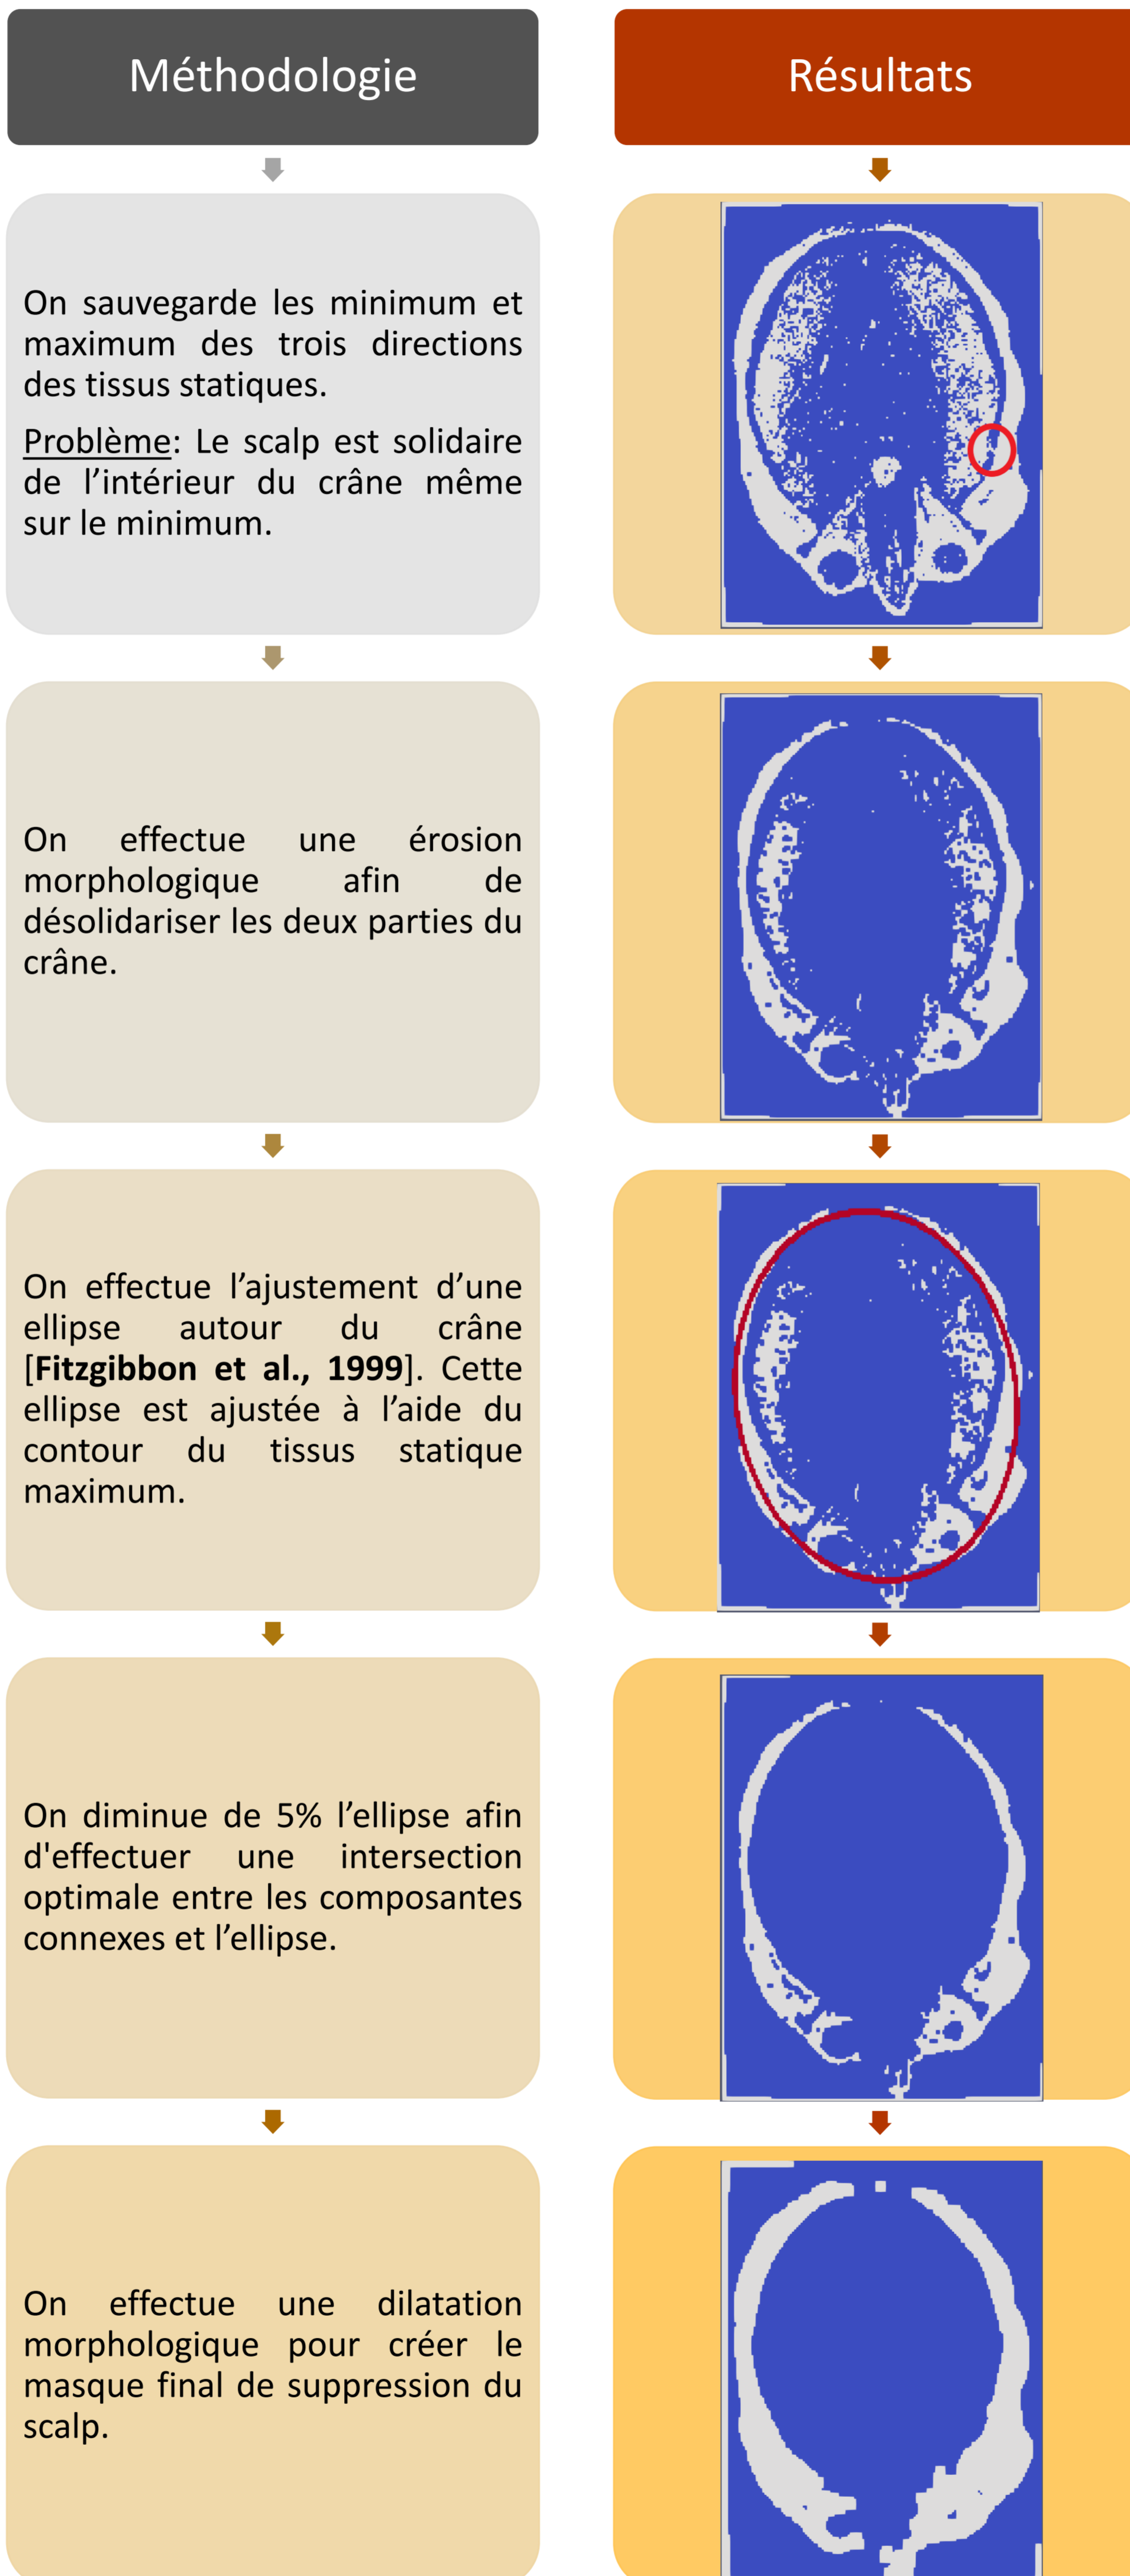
Méthodologie

Résultats

On sauvegarde les minimum et maximum des trois directions des tissus statiques.

Problème: Le scalp est solidaire de l'intérieur du crâne même sur le minimum.

On effectue une érosion morphologique afin de désolidariser les deux parties du crâne.

On effectue l'ajustement d'une ellipse autour du crâne [**Fitzgibbon et al., 1999**]. Cette ellipse est ajustée à l'aide du contour du tissus statique maximum.

On diminue de 5% l'ellipse afin d'effectuer une intersection optimale entre les composantes connexes et l'ellipse.

On effectue une dilatation morphologique pour créer le masque final de suppression du scalp.